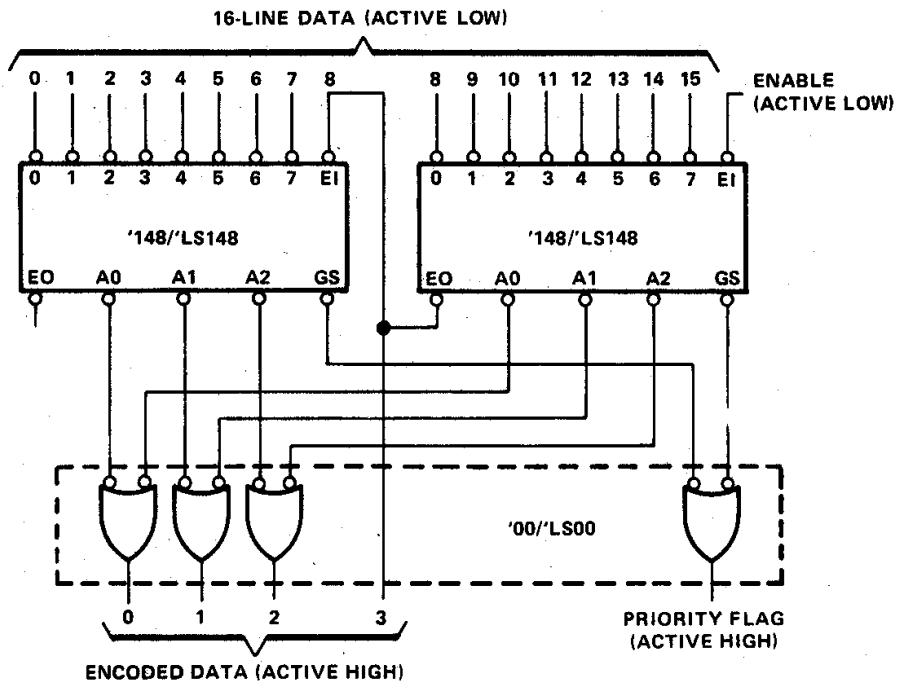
16-LINE DATA (ACTIVE LOW)

0 1 2 3 4 5 6 7 8

8 9 10 11 12 13 14 15

ENABLE (ACTIVE LOW)

0 1 2 3 4 5 6 7 EI

'148/'LS148

EO A0 A1 A2 GS

0 1 2 3 4 5 6 7 EI

'148/'LS148

EO A0 A1 A2 GS

'00/'LS00

0 1 2 3

ENCODED DATA (ACTIVE HIGH)

PRIORITY FLAG (ACTIVE HIGH)